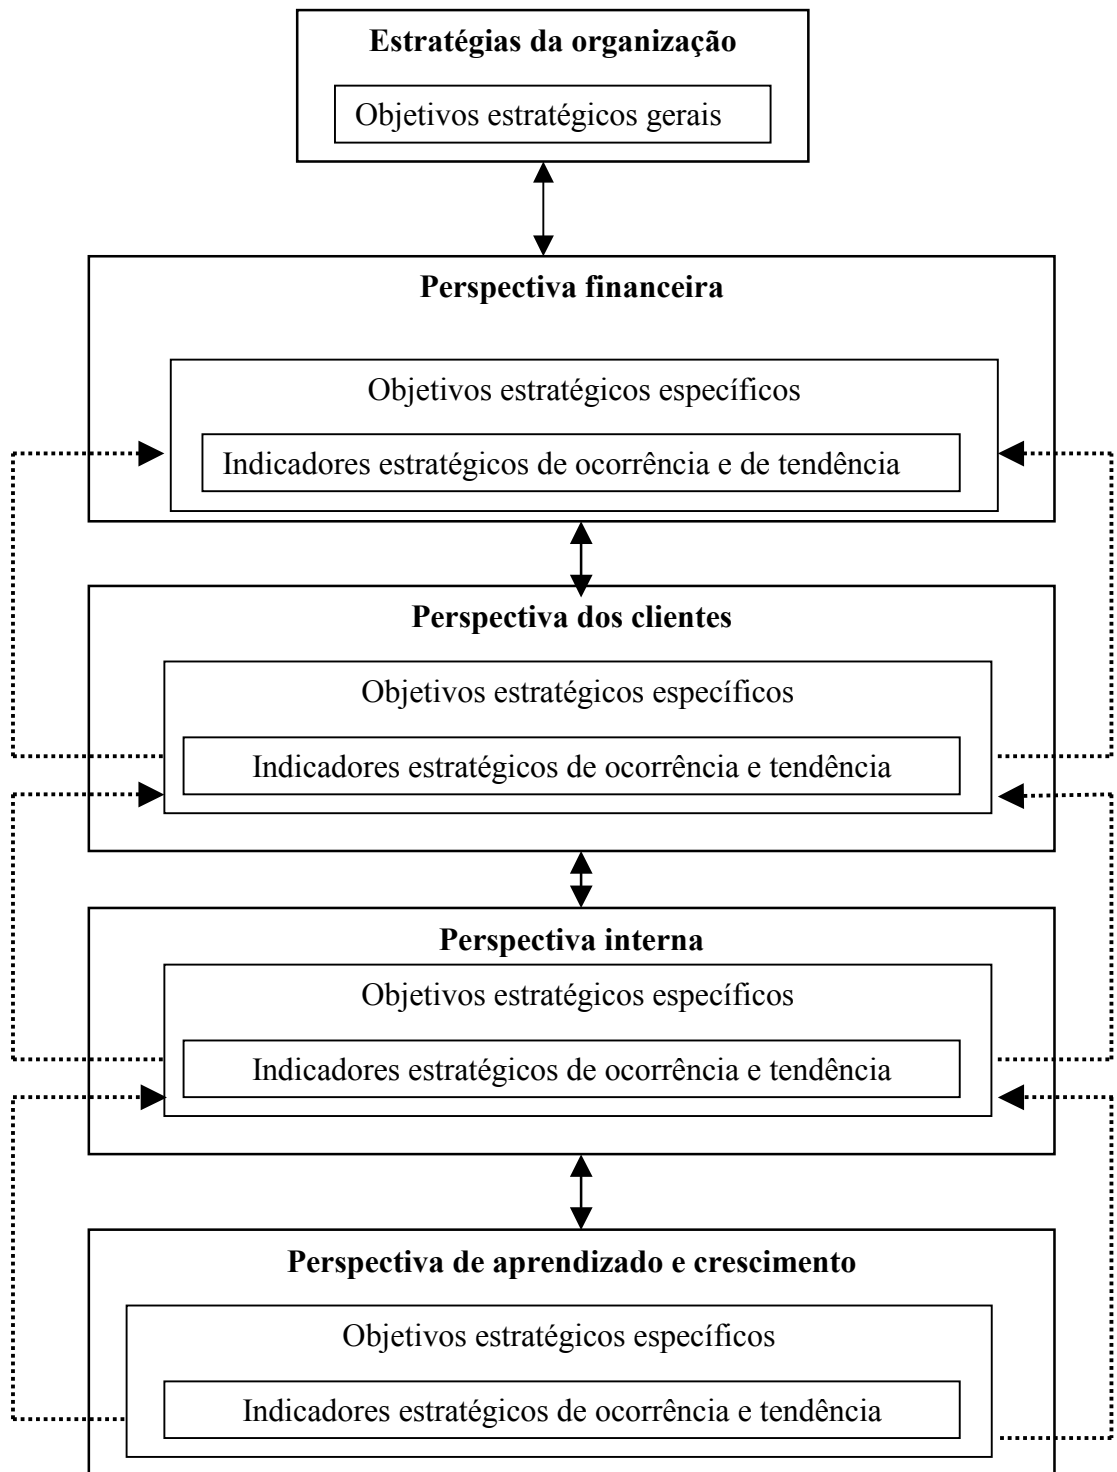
Estratégias da organização

Objetivos estratégicos gerais

Perspectiva financeira

Objetivos estratégicos específicos

Indicadores estratégicos de ocorrência e de tendência

Perspectiva dos clientes

Objetivos estratégicos específicos

Indicadores estratégicos de ocorrência e tendência

Perspectiva interna

Objetivos estratégicos específicos

Indicadores estratégicos de ocorrência e tendência

Perspectiva de aprendizado e crescimento

Objetivos estratégicos específicos

Indicadores estratégicos de ocorrência e tendência